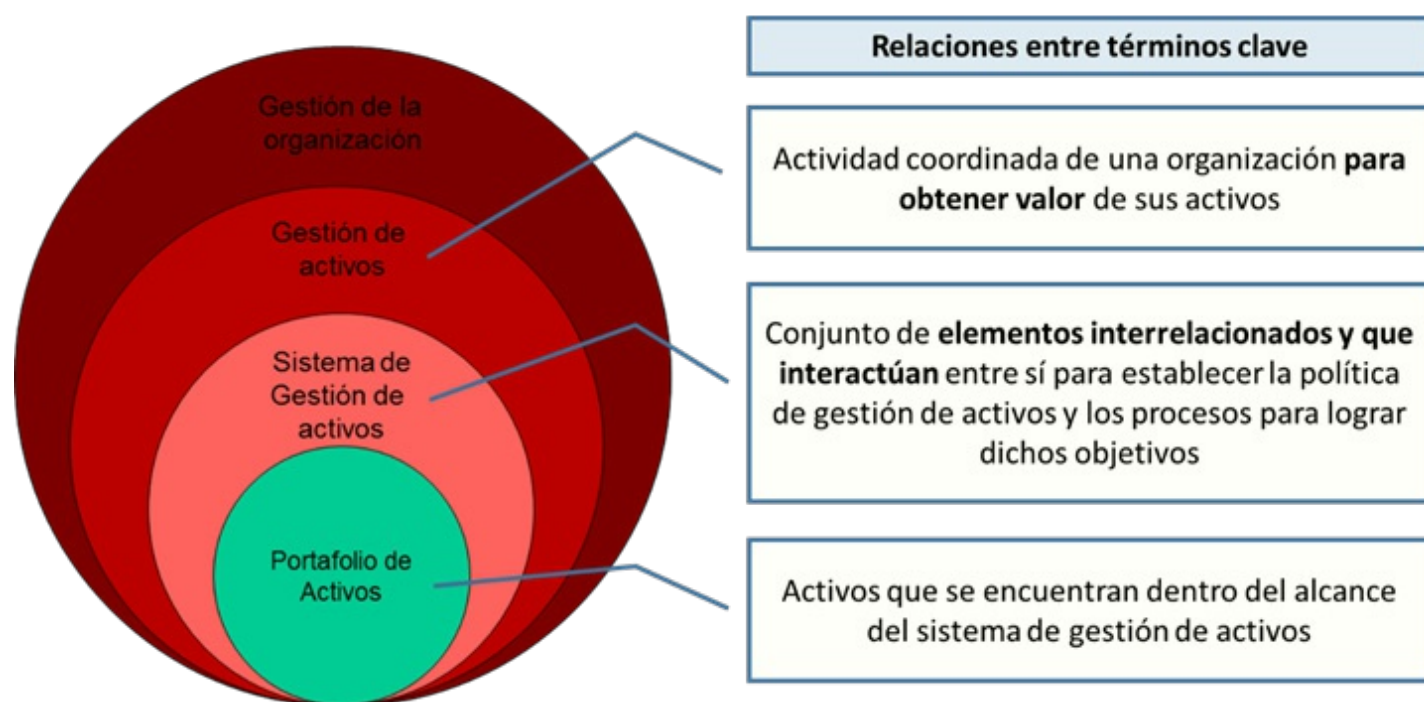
Gestión de la organización

Gestión de activos

Sistema de Gestión de activos

Portafolio de Activos

Relaciones entre términos clave

Actividad coordinada de una organización **para obtener valor** de sus activos

Conjunto de **elementos interrelacionados y que interactúan** entre sí para establecer la política de gestión de activos y los procesos para lograr dichos objetivos

Activos que se encuentran dentro del alcance del sistema de gestión de activos